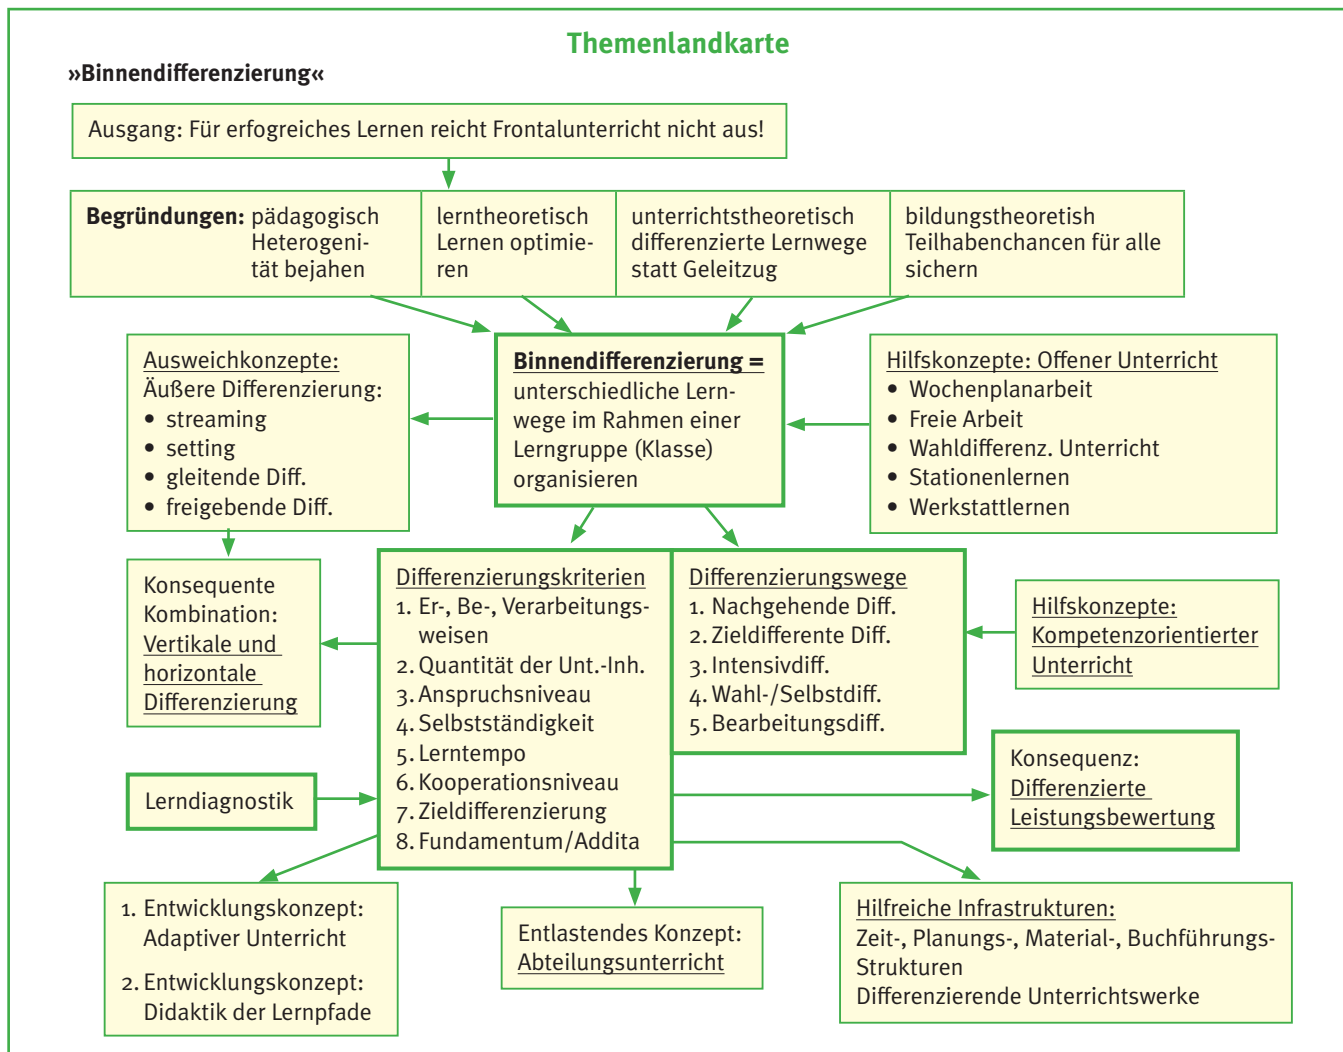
Themenlandkarte

»Binnendifferenzierung«

Ausgang: Für erfogreiches Lernen reicht Frontalunterricht nicht aus!

**Begründungen:** pädagogisch Heterogenität bejahen

lerntheoretisch Lernen optimieren

unterrichtstheoretisch differenzierte Lernwege statt Geleitzug

bildungstheoretish Teilhabenchancen für alle sichern

Ausweichkonzepte:
Äußere Differenzierung:
• streaming
• setting
• gleitende Diff.
• freigebende Diff.

Binnendifferenzierung = unterschiedliche Lernwege im Rahmen einer Lerngruppe (Klasse) organisieren

Hilfskonzepte: Offener Unterricht
• Wochenplanarbeit
• Freie Arbeit
• Wahldifferenz. Unterricht
• Stationenlernen
• Werkstattlernen

Konsequente Kombination: Vertikale und horizontale Differenzierung

Differenzierungskriterien
1. Er-, Be-, Verarbeitungsweisen
2. Quantität der Unt.-Inh.
3. Anspruchsniveau
4. Selbstständigkeit
5. Lerntempo
6. Kooperationsniveau
7. Zieldifferenzierung
8. Fundamentum/Addita

Differenzierungswege
1. Nachgehende Diff.
2. Zieldifferente Diff.
3. Intensivdiff.
4. Wahl-/Selbstdiff.
5. Bearbeitungsdiff.

Hilfskonzepte: Kompetenzorientierter Unterricht

Lerndiagnostik

Konsequenz: Differenzierte Leistungsbewertung

1. Entwicklungskonzept: Adaptiver Unterricht
2. Entwicklungskonzept: Didaktik der Lernpfade

Entlastendes Konzept: Abteilungsunterricht

Hilfreiche Infrastrukturen:
Zeit-, Planungs-, Material-, Buchführungs-Strukturen
Differenzierende Unterrichtswerke